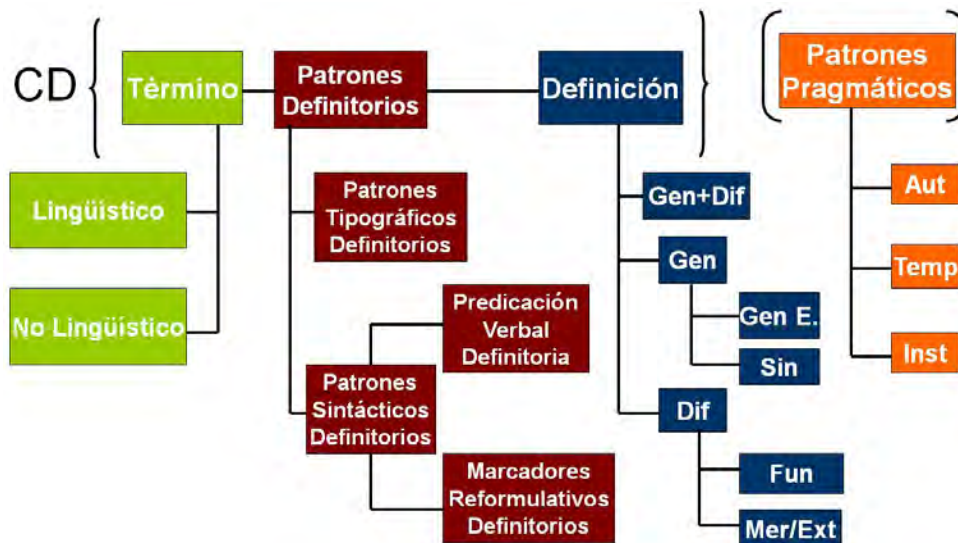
CD

Tèrmino

Patrones Definitorios

Definición

Patrones Pragmáticos

Lingüístico

No Lingüístico

Patrones Tipográficos Definitorios

Predicación Verbal Definitoria

Patrones Sintácticos Definitorios

Marcadores Reformulativos Definitorios

Gen+Dif

Gen

Gen E.

Sin

Dif

Fun

Mer/Ext

Aut

Temp

Inst